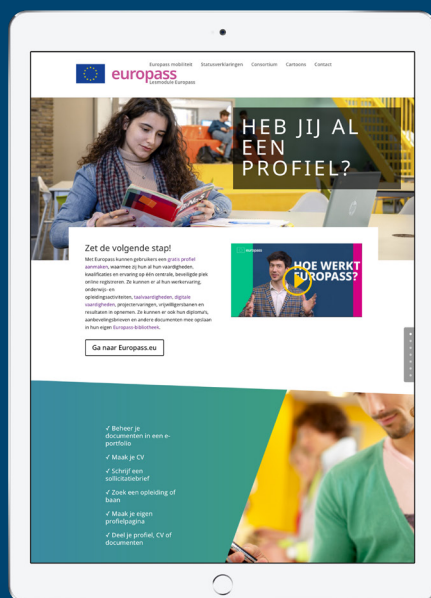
Europass mobiliteit   Statusverklaringen   Consortium   Cartoons   Contact

europass
Leermodule Europass

HEB JIJ AL EEN PROFIEL?

Zet de volgende stap!

Met Europass kunnen burgers een gratis profiel aanmaken, waarmee zij hun al hun vaardigheden, kwalificaties en ervaring op één centrale, beveiligde plek online registreren. Ze kunnen er al hun werkervaring, onderwijs- en opleidingsactiviteiten, taalvaardigheden, digitale vaardigheden, projectervaringen, vrijwilligersbanen en resultaten in opnemen. Ze kunnen er ook hun diploma's, aanbevelingsbrieven en andere documenten mee opslaan in hun eigen Europass-bibliotheek.

Ga naar Europass.eu

europass
HOE WERKT EUROPASS?

✓ Beheer je documenten in een e-portfolio
✓ Maak je CV
✓ Schrijf een sollicitatiebrief
✓ Zoek een opleiding of baan
✓ Maak je eigen profielpagina
✓ Deel je profiel, CV of documenten